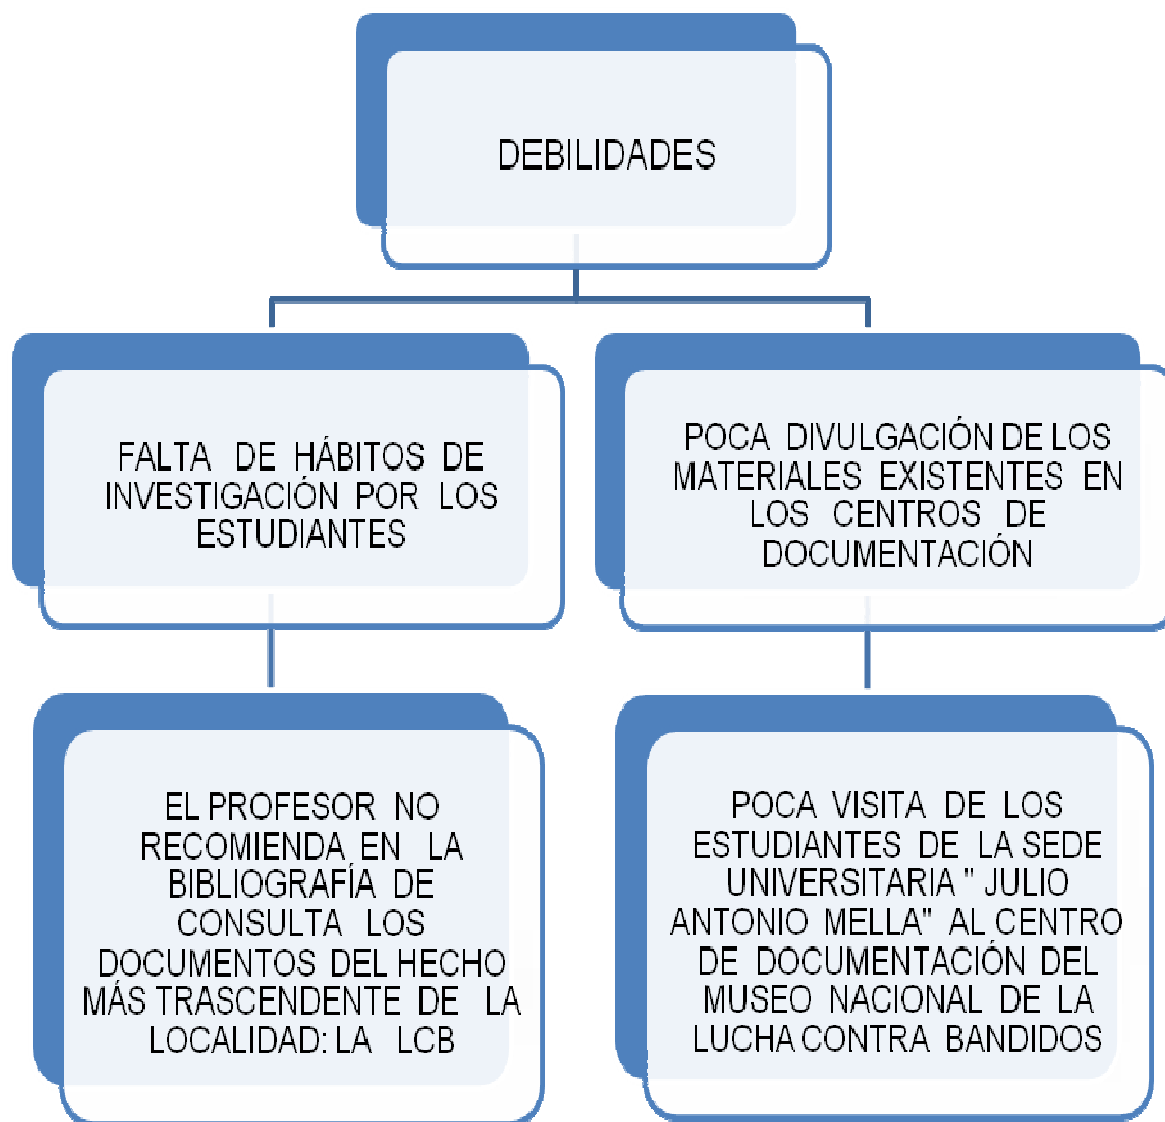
DEBILIDADES

FALTA DE HÁBITOS DE INVESTIGACIÓN POR LOS ESTUDIANTES

POCA DIVULGACIÓN DE LOS MATERIALES EXISTENTES EN LOS CENTROS DE DOCUMENTACIÓN

EL PROFESOR NO RECOMIENDA EN LA BIBLIOGRAFÍA DE CONSULTA LOS DOCUMENTOS DEL HECHO MÁS TRASCENDENTE DE LA LOCALIDAD: LA LCB

POCA VISITA DE LOS ESTUDIANTES DE LA SEDE UNIVERSITARIA " JULIO ANTONIO MELLA" AL CENTRO DE DOCUMENTACIÓN DEL MUSEO NACIONAL DE LA LUCHA CONTRA BANDIDOS